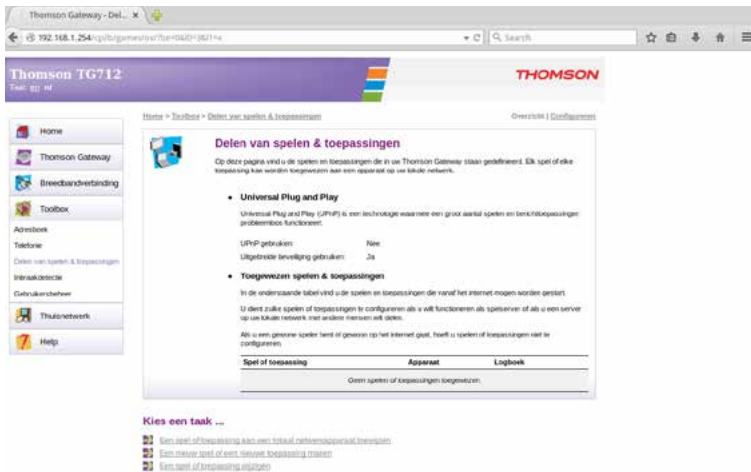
Thomson Gateway - Del... ×

192.168.1.254/cgi/b/games/ov/?be=0&l0=3&l1=x

Search

Thomson TG712
Taal: en nl

THOMSON

Home
Thomson Gateway
Breedbandverbinding
Toolbox
Adresboek
Telefonie
Delen van spelen & toepassingen
Inbraakdetectie
Gebruikersbeheer
Thuisnetwerk
Help

Home > Toolbox > Delen van spelen & toepassingen

Overzicht | Configureren

Delen van spelen & toepassingen

Op deze pagina vindt u de spelen en toepassingen die in uw Thomson Gateway staan gedefinieerd. Elk spel of elke toepassing kan worden toegewezen aan een apparaat op uw lokale netwerk.

• Universal Plug and Play

Universal Plug and Play (UPnP) is een technologie waarmee een groot aantal spelen en berichttoepassingen probleemloos functioneert.

UPnP gebruiken: Nee
Uitgebreide beveiliging gebruiken: Ja

• Toegewezen spelen & toepassingen

In de onderstaande tabel vindt u de spelen en toepassingen die vanaf het internet mogen worden gestart.

U dient zulke spelen of toepassingen te configureren als u wilt functioneren als spelserver of als u een server op uw lokale netwerk met andere mensen wilt delen.

Als u een gewone speler bent of gewoon op het internet gaat, hoeft u spelen of toepassingen niet te configureren.

| Spel of toepassing | Apparaat | Logboek |
|---|---|---|
| Geen spelen of toepassingen toegewezen. | | |

Kies een taak ...

Een spel of toepassing aan een lokaal netwerkapparaat toewijzen
Een nieuw spel of een nieuwe toepassing maken
Een spel of toepassing wijzigen